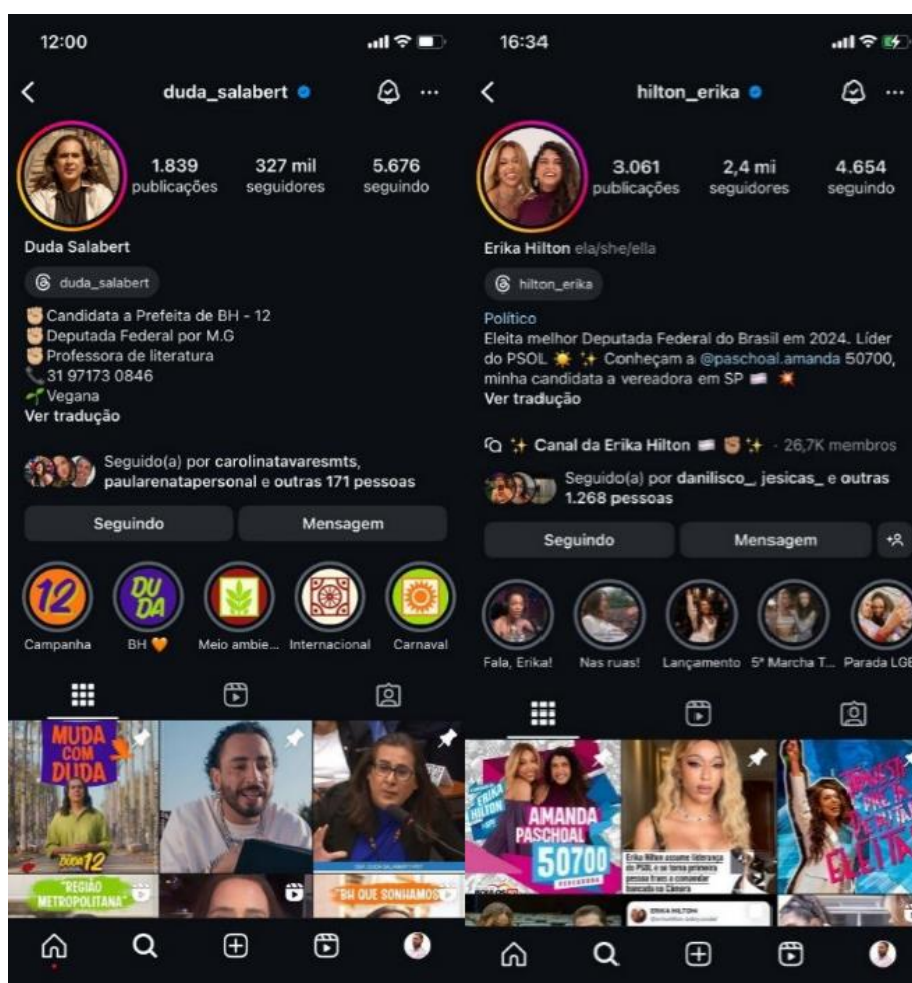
12:00

duda_salabert

1.839 publicações
327 mil seguidores
5.676 seguindo

Duda Salabert

duda_salabert

Candidata a Prefeita de BH - 12
Deputada Federal por M.G
Professora de literatura
31 97173 0846
Vegana
Ver tradução

Seguido(a) por carolinatavaresmts, paularenatapersonal e outras 171 pessoas

Seguindo
Mensagem

12
Campanha
DUDA
BH 🧡
Meio ambie...
Internacional
Carnaval

MUDA COM DUDA
DUDA 12
"REGIÃO METROPOLITANA"
"BH QUE SONHAMOS"

16:34

hilton_erika

3.061 publicações
2,4 mi seguidores
4.654 seguindo

Erika Hilton ela/she/ella

hilton_erika

Político
Eleita melhor Deputada Federal do Brasil em 2024. Líder do PSOL ☀️ ✨ Conheçam a @paschoal.amanda 50700, minha candidata a vereadora em SP 💥
Ver tradução

✨ Canal da Erika Hilton ✨ · 26,7K membros

Seguido(a) por danilisco_, jesicas_ e outras 1.268 pessoas

Seguindo
Mensagem

Fala, Erika!
Nas ruas!
Lançamento
5ª Marcha T...
Parada LGB

ERIKA HILTON
AMANDA PASCHOAL
50700
Erika Hilton assume liderança do PSOL e se torna primeira pessoa trans a comandar bancada na Câmara
ELEITA
ERIKA HILTON